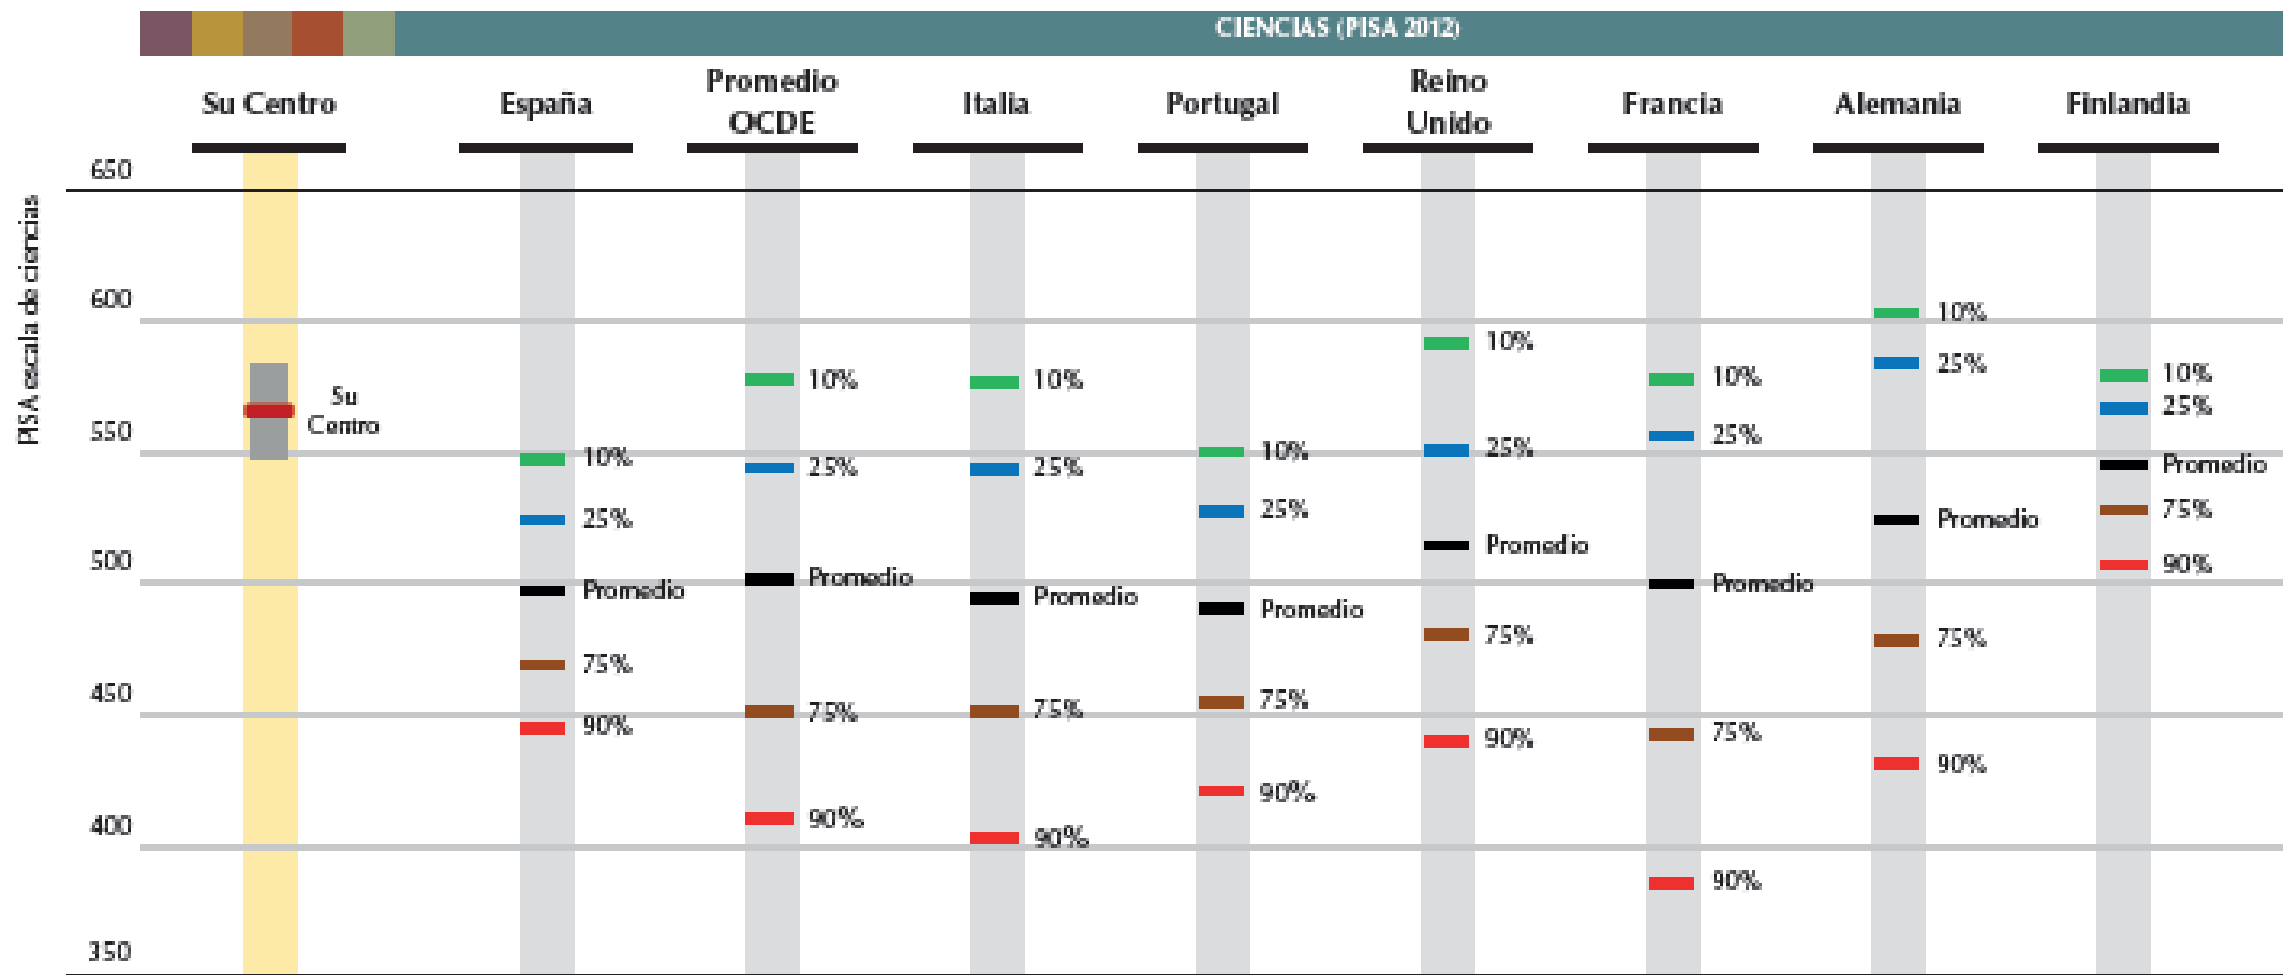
CIENCIAS (PISA 2012)

Su Centro
España
Promedio OCDE
Italia
Portugal
Reino Unido
Francia
Alemania
Finlandia

PISA escala de ciencias

650
600
550
500
450
400
350

Su Centro

10%
25%
Promedio
75%
90%

10%
25%
Promedio
75%
90%

10%
25%
Promedio
75%
90%

10%
25%
Promedio
75%
90%

10%
25%
Promedio
75%
90%

10%
25%
Promedio
75%
90%

10%
25%
Promedio
75%
90%

10%
25%
Promedio
75%
90%